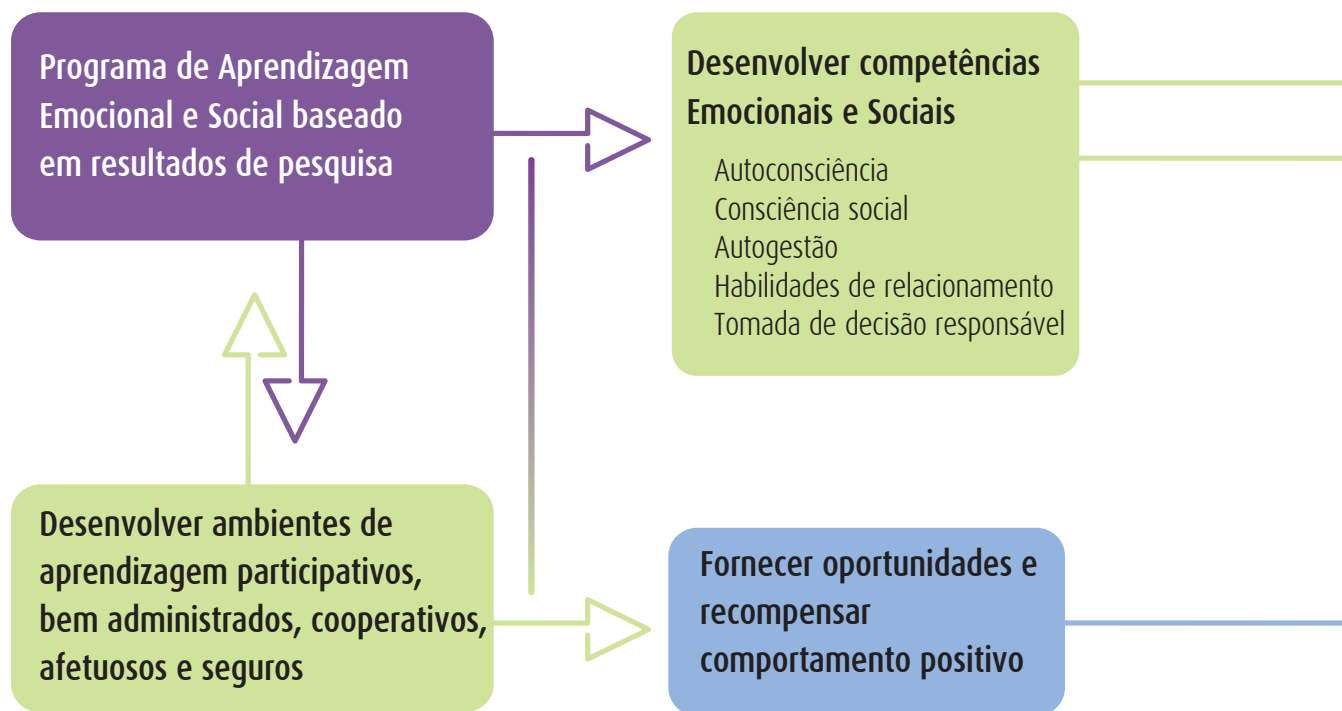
Programa de Aprendizagem Emocional e Social baseado em resultados de pesquisa

Desenvolver competências Emocionais e Sociais

Autoconsciência
Consciência social
Autogestão
Habilidades de relacionamento
Tomada de decisão responsável

Desenvolver ambientes de aprendizagem participativos, bem administrados, cooperativos, afetuosos e seguros

Fornecer oportunidades e recompensar comportamento positivo